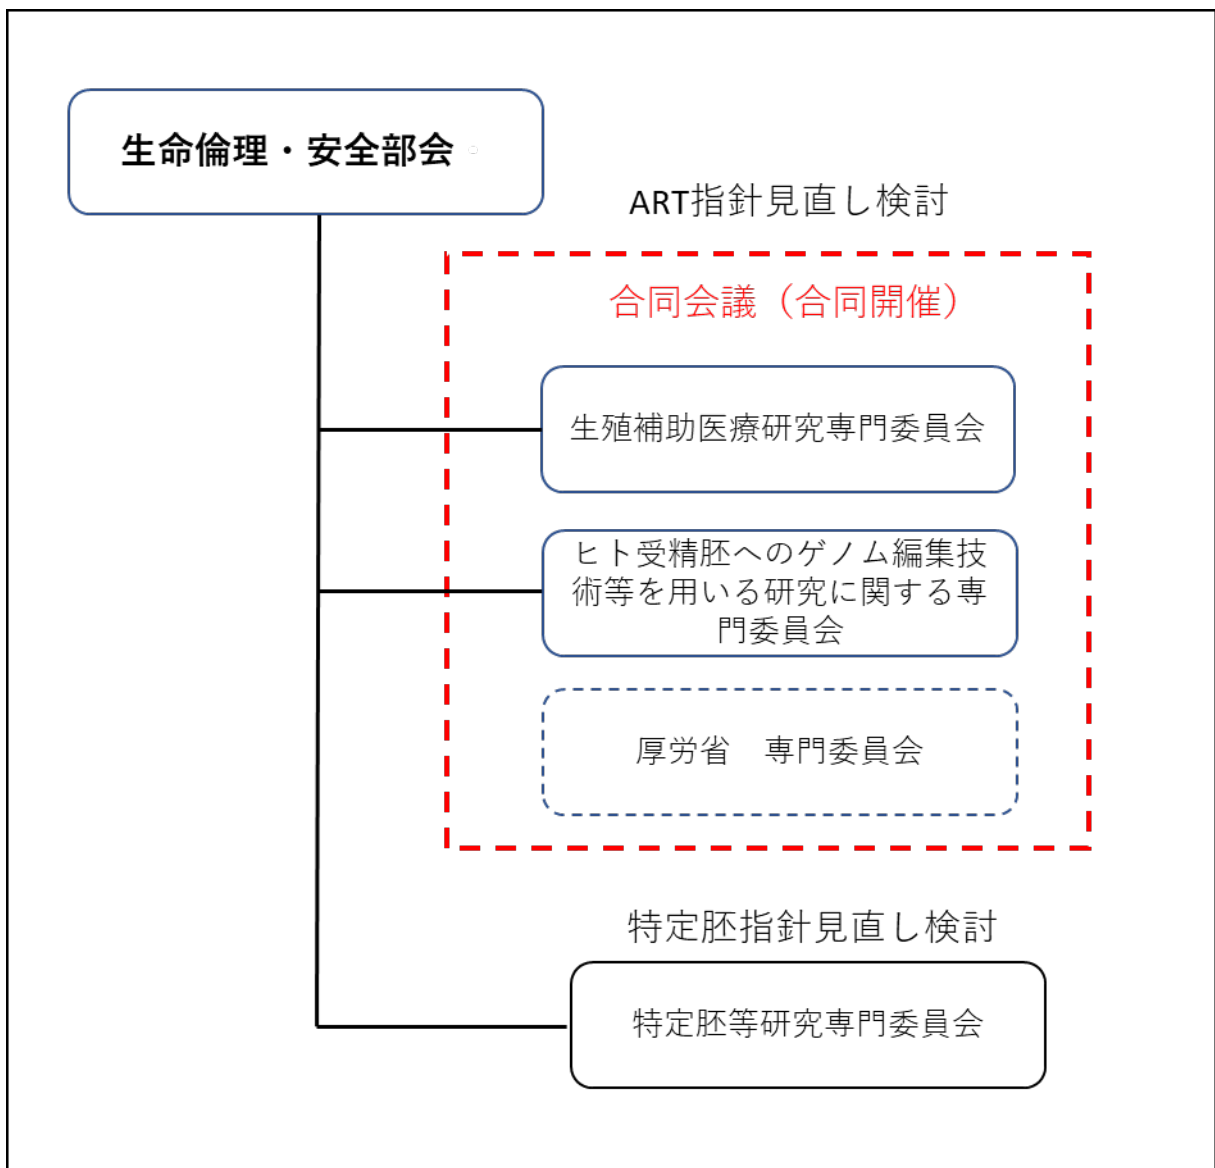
生命倫理・安全部会

ART指針見直し検討

合同会議（合同開催）

生殖補助医療研究専門委員会

ヒト受精胚へのゲノム編集技術等を用いる研究に関する専門委員会

厚労省　専門委員会

特定胚指針見直し検討

特定胚等研究専門委員会